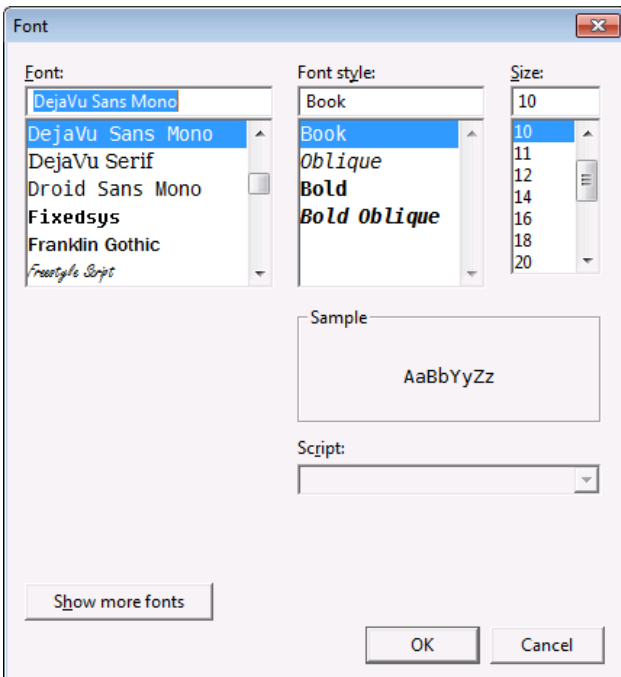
Font

Font:
DejaVu Sans Mono
DejaVu Sans Mono
DejaVu Serif
Droid Sans Mono
Fixedsys
Franklin Gothic
Freestyle Script

Font style:
Book
Book
Oblique
Bold
Bold Oblique

Size:
10
10
11
12
14
16
18
20

Sample
AaBbYyZz

Script:

Show more fonts

OK
Cancel